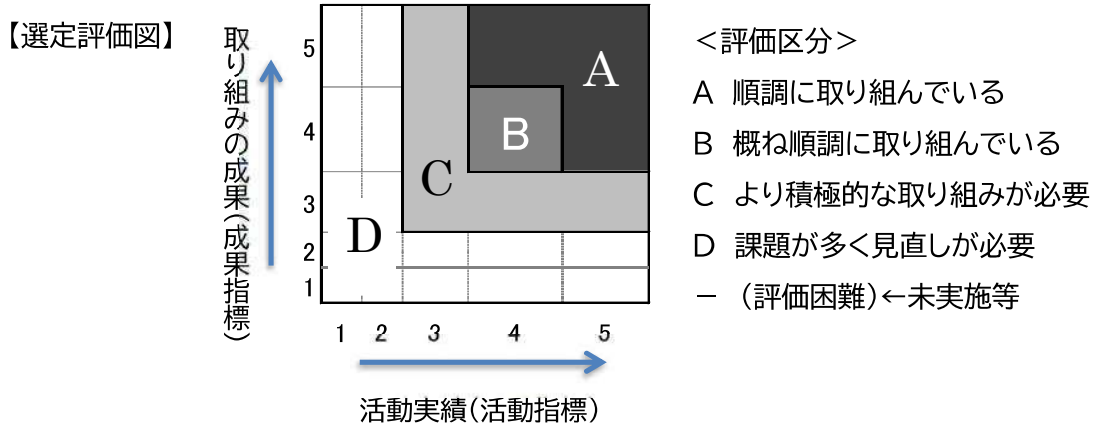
【選定評価図】

取り組みの成果(成果指標)

5
4
3
2
1

A
B
C
D

1 2 3 4 5

活動実績(活動指標)

<評価区分>
A 順調に取り組んでいる
B 概ね順調に取り組んでいる
C より積極的な取り組みが必要
D 課題が多く見直しが必要
− (評価困難)←未実施等